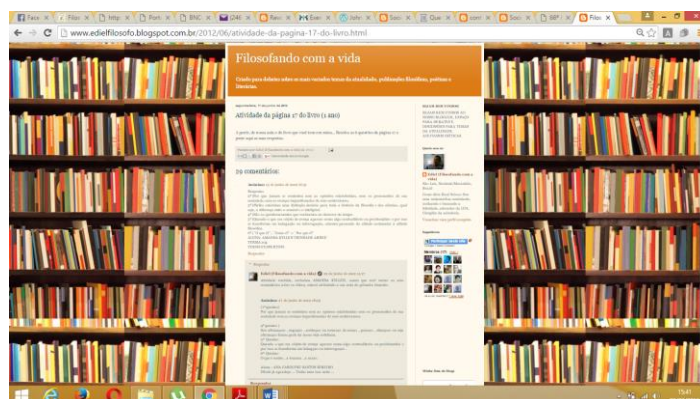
www.edielfilosofo.blogspot.com.br/2012/06/atividade-da-pagina-17-do-livro.html

Filosofando com a vida

Criado para debates sobre os mais variados temas da atualidade, problemáticas filosóficas, políticas e literárias.

Atividade da página 17 do livro (1 ano)

29 comentários:

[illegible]

15:41